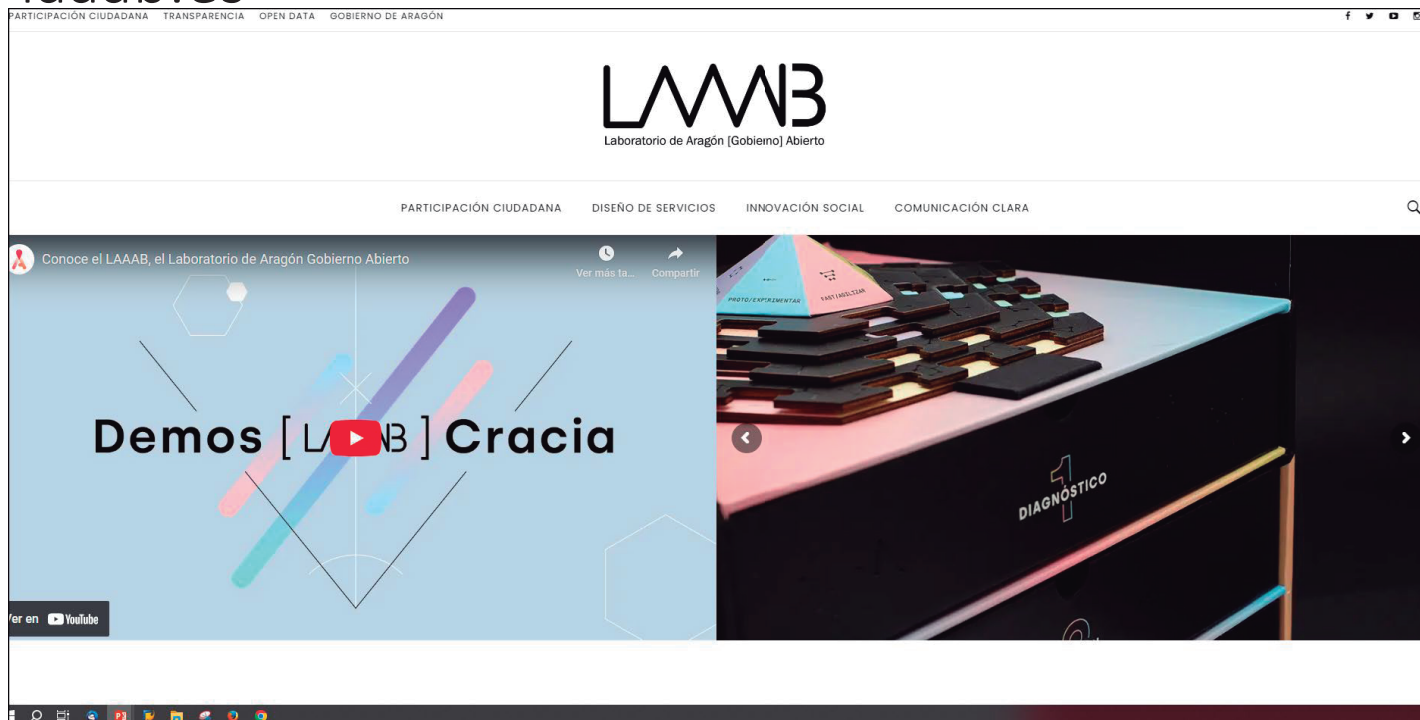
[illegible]

PARTICIPACIÓN CIUDADANA TRANSPARENCIA OPEN DATA GOBIERNO DE ARAGÓN

LAAAB
Laboratorio de Aragón [Gobierno] Abierto

PARTICIPACIÓN CIUDADANA DISEÑO DE SERVICIOS INNOVACIÓN SOCIAL COMUNICACIÓN CLARA

Conoce el LAAAB, el Laboratorio de Aragón Gobierno Abierto
Ver más ta...
Compartir

Demos [ LAAAB ] Cracia

Ver en YouTube

PROTO/EXPERIMENTAR
FANTASEAR

1
DIAGNÓSTICO